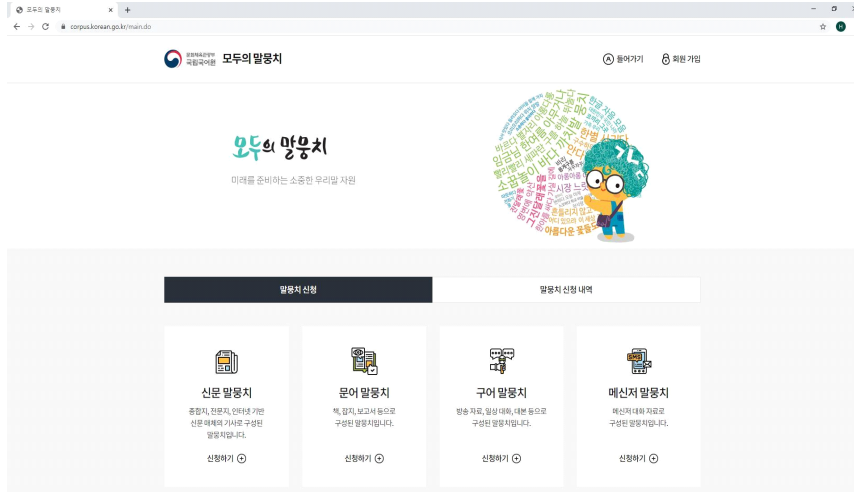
모두의 말뭉치

corpus.korean.go.kr/main.do

문화체육관광부 국립국어원 모두의 말뭉치

들어가기 회원 가입

모두의 말뭉치

미래를 준비하는 소중한 우리말 자원

말뭉치 신청

말뭉치 신청 내역

신문 말뭉치

종합지, 전문지, 인터넷 기반 신문 매체의 기사로 구성된 말뭉치입니다.

신청하기

문어 말뭉치

책, 잡지, 보고서 등으로 구성된 말뭉치입니다.

신청하기

구어 말뭉치

방송 자료, 일상 대화, 대본 등으로 구성된 말뭉치입니다.

신청하기

메신저 말뭉치

메신저 대화 자료로 구성된 말뭉치입니다.

신청하기